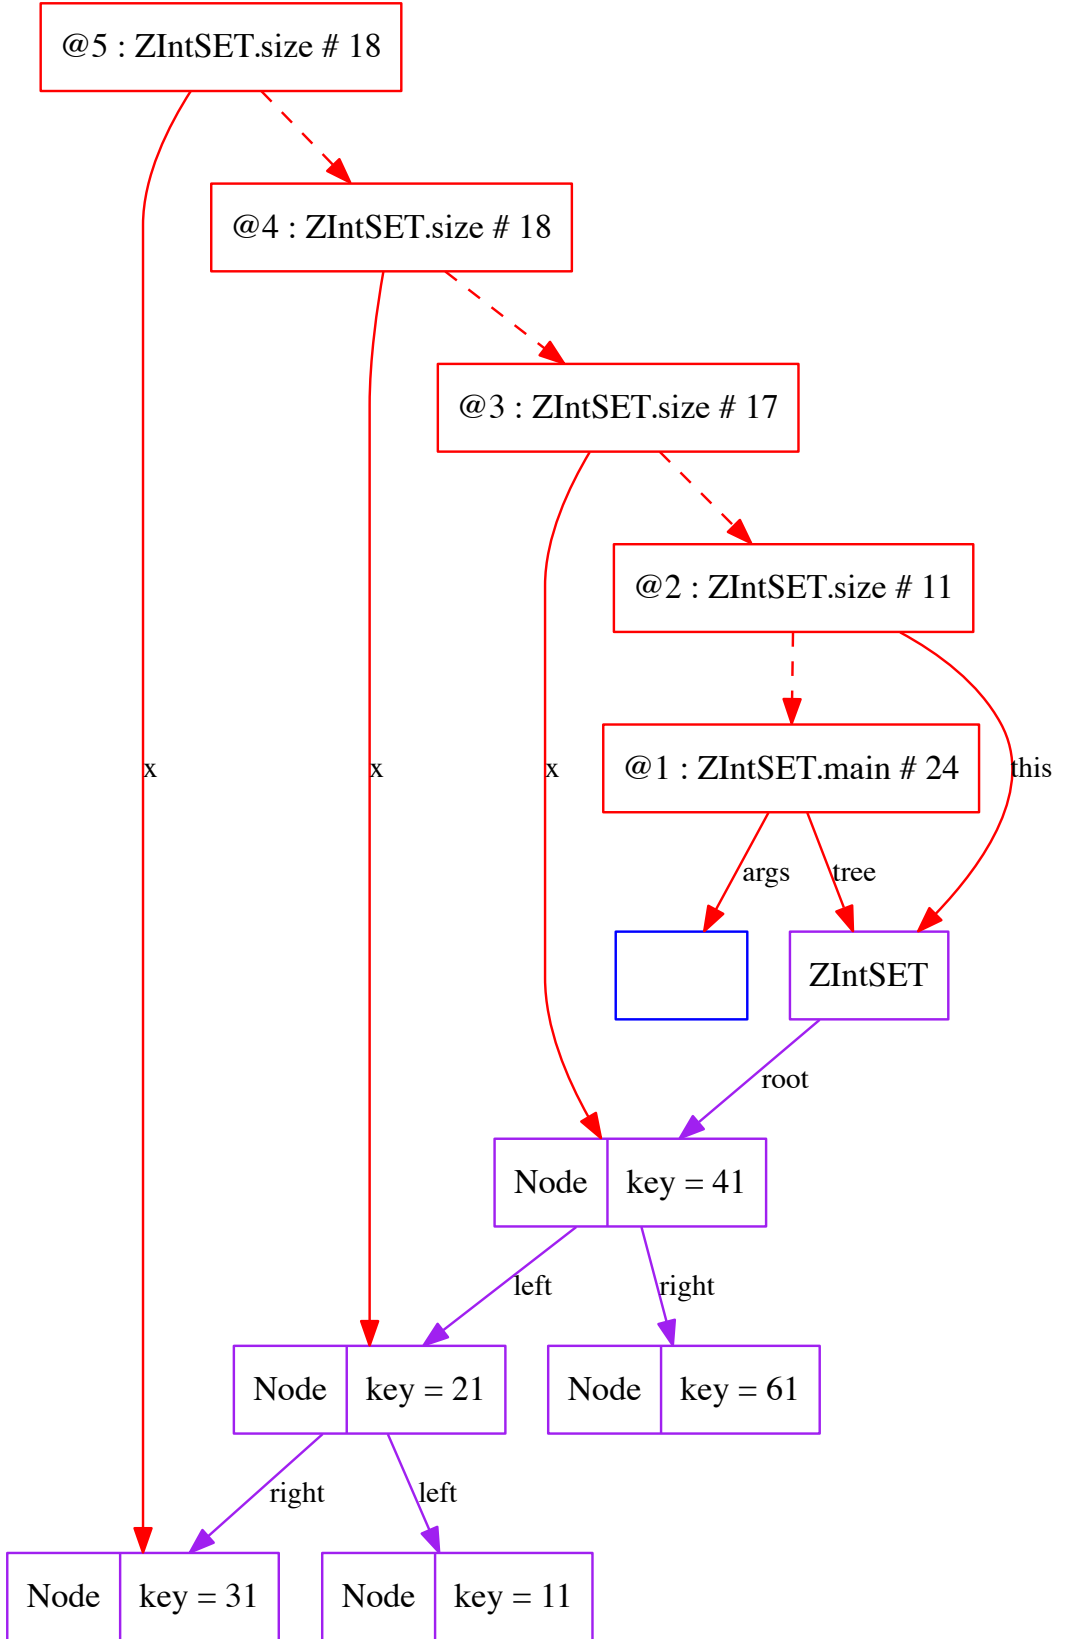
@5 : ZIntSET.size # 18

@4 : ZIntSET.size # 18

@3 : ZIntSET.size # 17

@2 : ZIntSET.size # 11

@1 : ZIntSET.main # 24

x

x

x

this

args

tree

ZIntSET

root

Node | key = 41

left

right

Node | key = 21

Node | key = 61

right

left

Node | key = 31

Node | key = 11